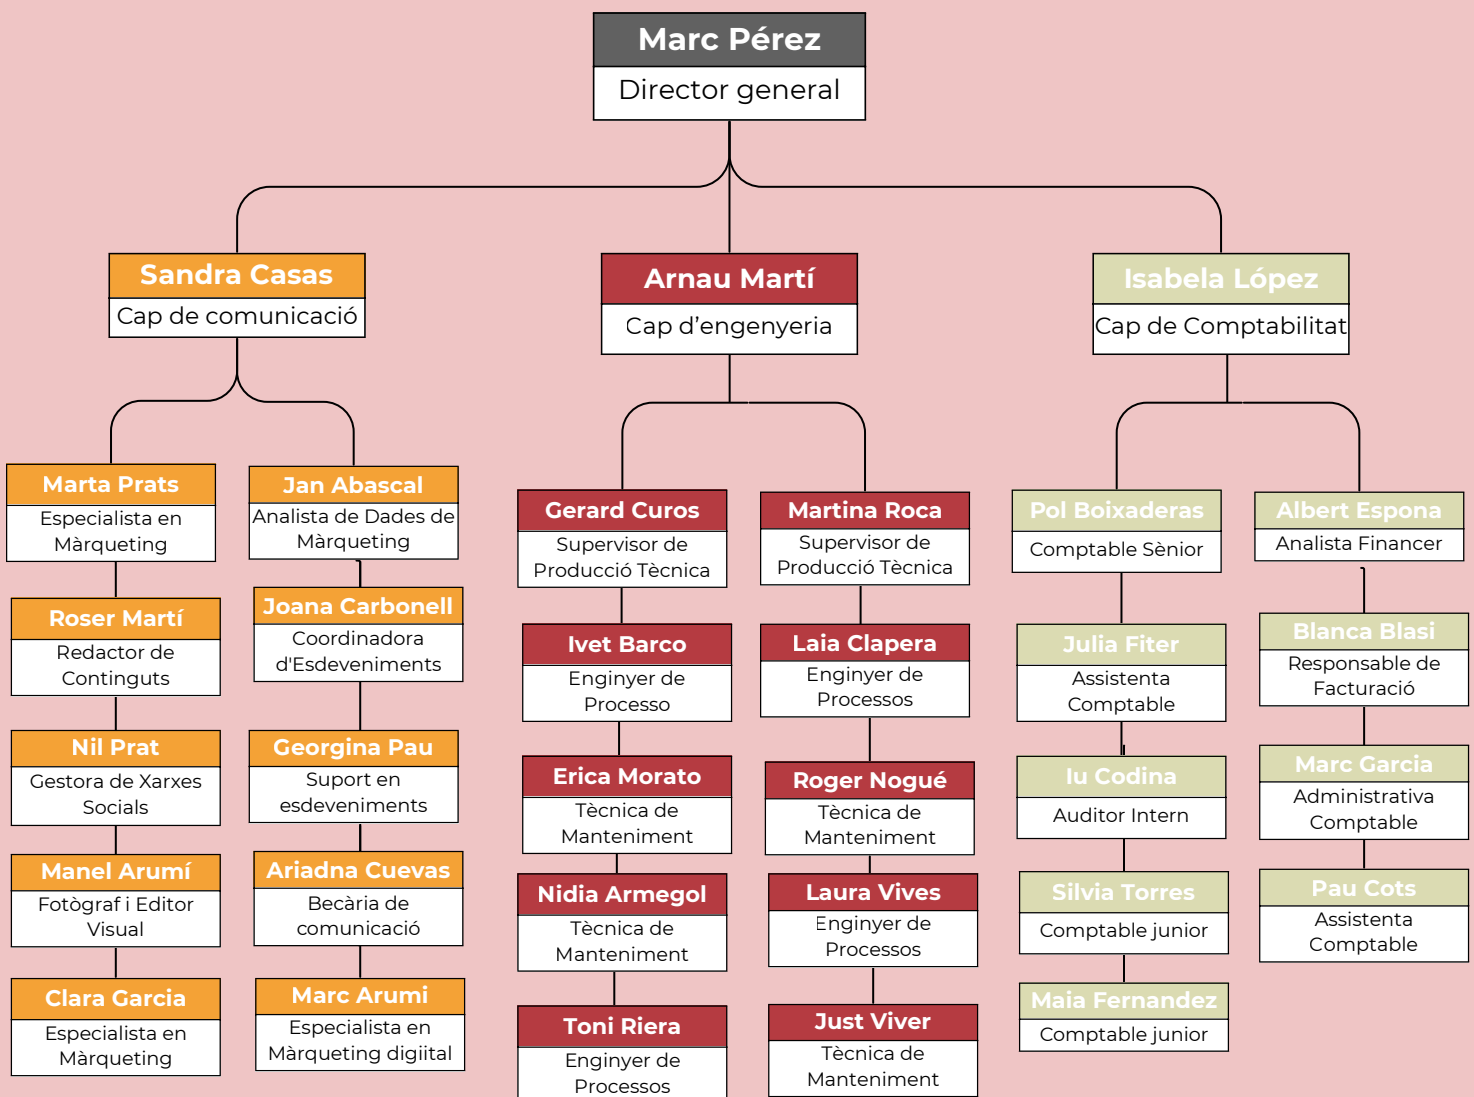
Marc Pérez
Director general

Sandra Casas
Cap de comunicació

Marta Prats
Especialista en Màrqueting

Roser Martí
Redactor de Continguts

Nil Prat
Gestora de Xarxes Socials

Manel Arumí
Fotògraf i Editor Visual

Clara Garcia
Especialista en Màrqueting

Jan Abascal
Analista de Dades de Màrqueting

Joana Carbonell
Coordinadora d'Esdeveniments

Georgina Pau
Suport en esdeveniments

Ariadna Cuevas
Becària de comunicació

Marc Arumi
Especialista en Màrqueting digiital

Arnau Martí
Cap d'engenyeria

Gerard Curos
Supervisor de Producció Tècnica

Ivet Barco
Enginyer de Processo

Erica Morato
Tècnica de Manteniment

Nidia Armegol
Tècnica de Manteniment

Toni Riera
Enginyer de Processos

Martina Roca
Supervisor de Producció Tècnica

Laia Clapera
Enginyer de Processos

Roger Nogué
Tècnica de Manteniment

Laura Vives
Enginyer de Processos

Just Viver
Tècnica de Manteniment

Isabela López
Cap de Comptabilitat

Pol Boixaderas
Comptable Sènior

Julia Fiter
Assistenta Comptable

Iu Codina
Auditor Intern

Silvia Torres
Comptable junior

Maia Fernandez
Comptable junior

Albert Espona
Analista Financer

Blanca Blasi
Responsable de Facturació

Marc Garcia
Administrativa Comptable

Pau Cots
Assistenta Comptable